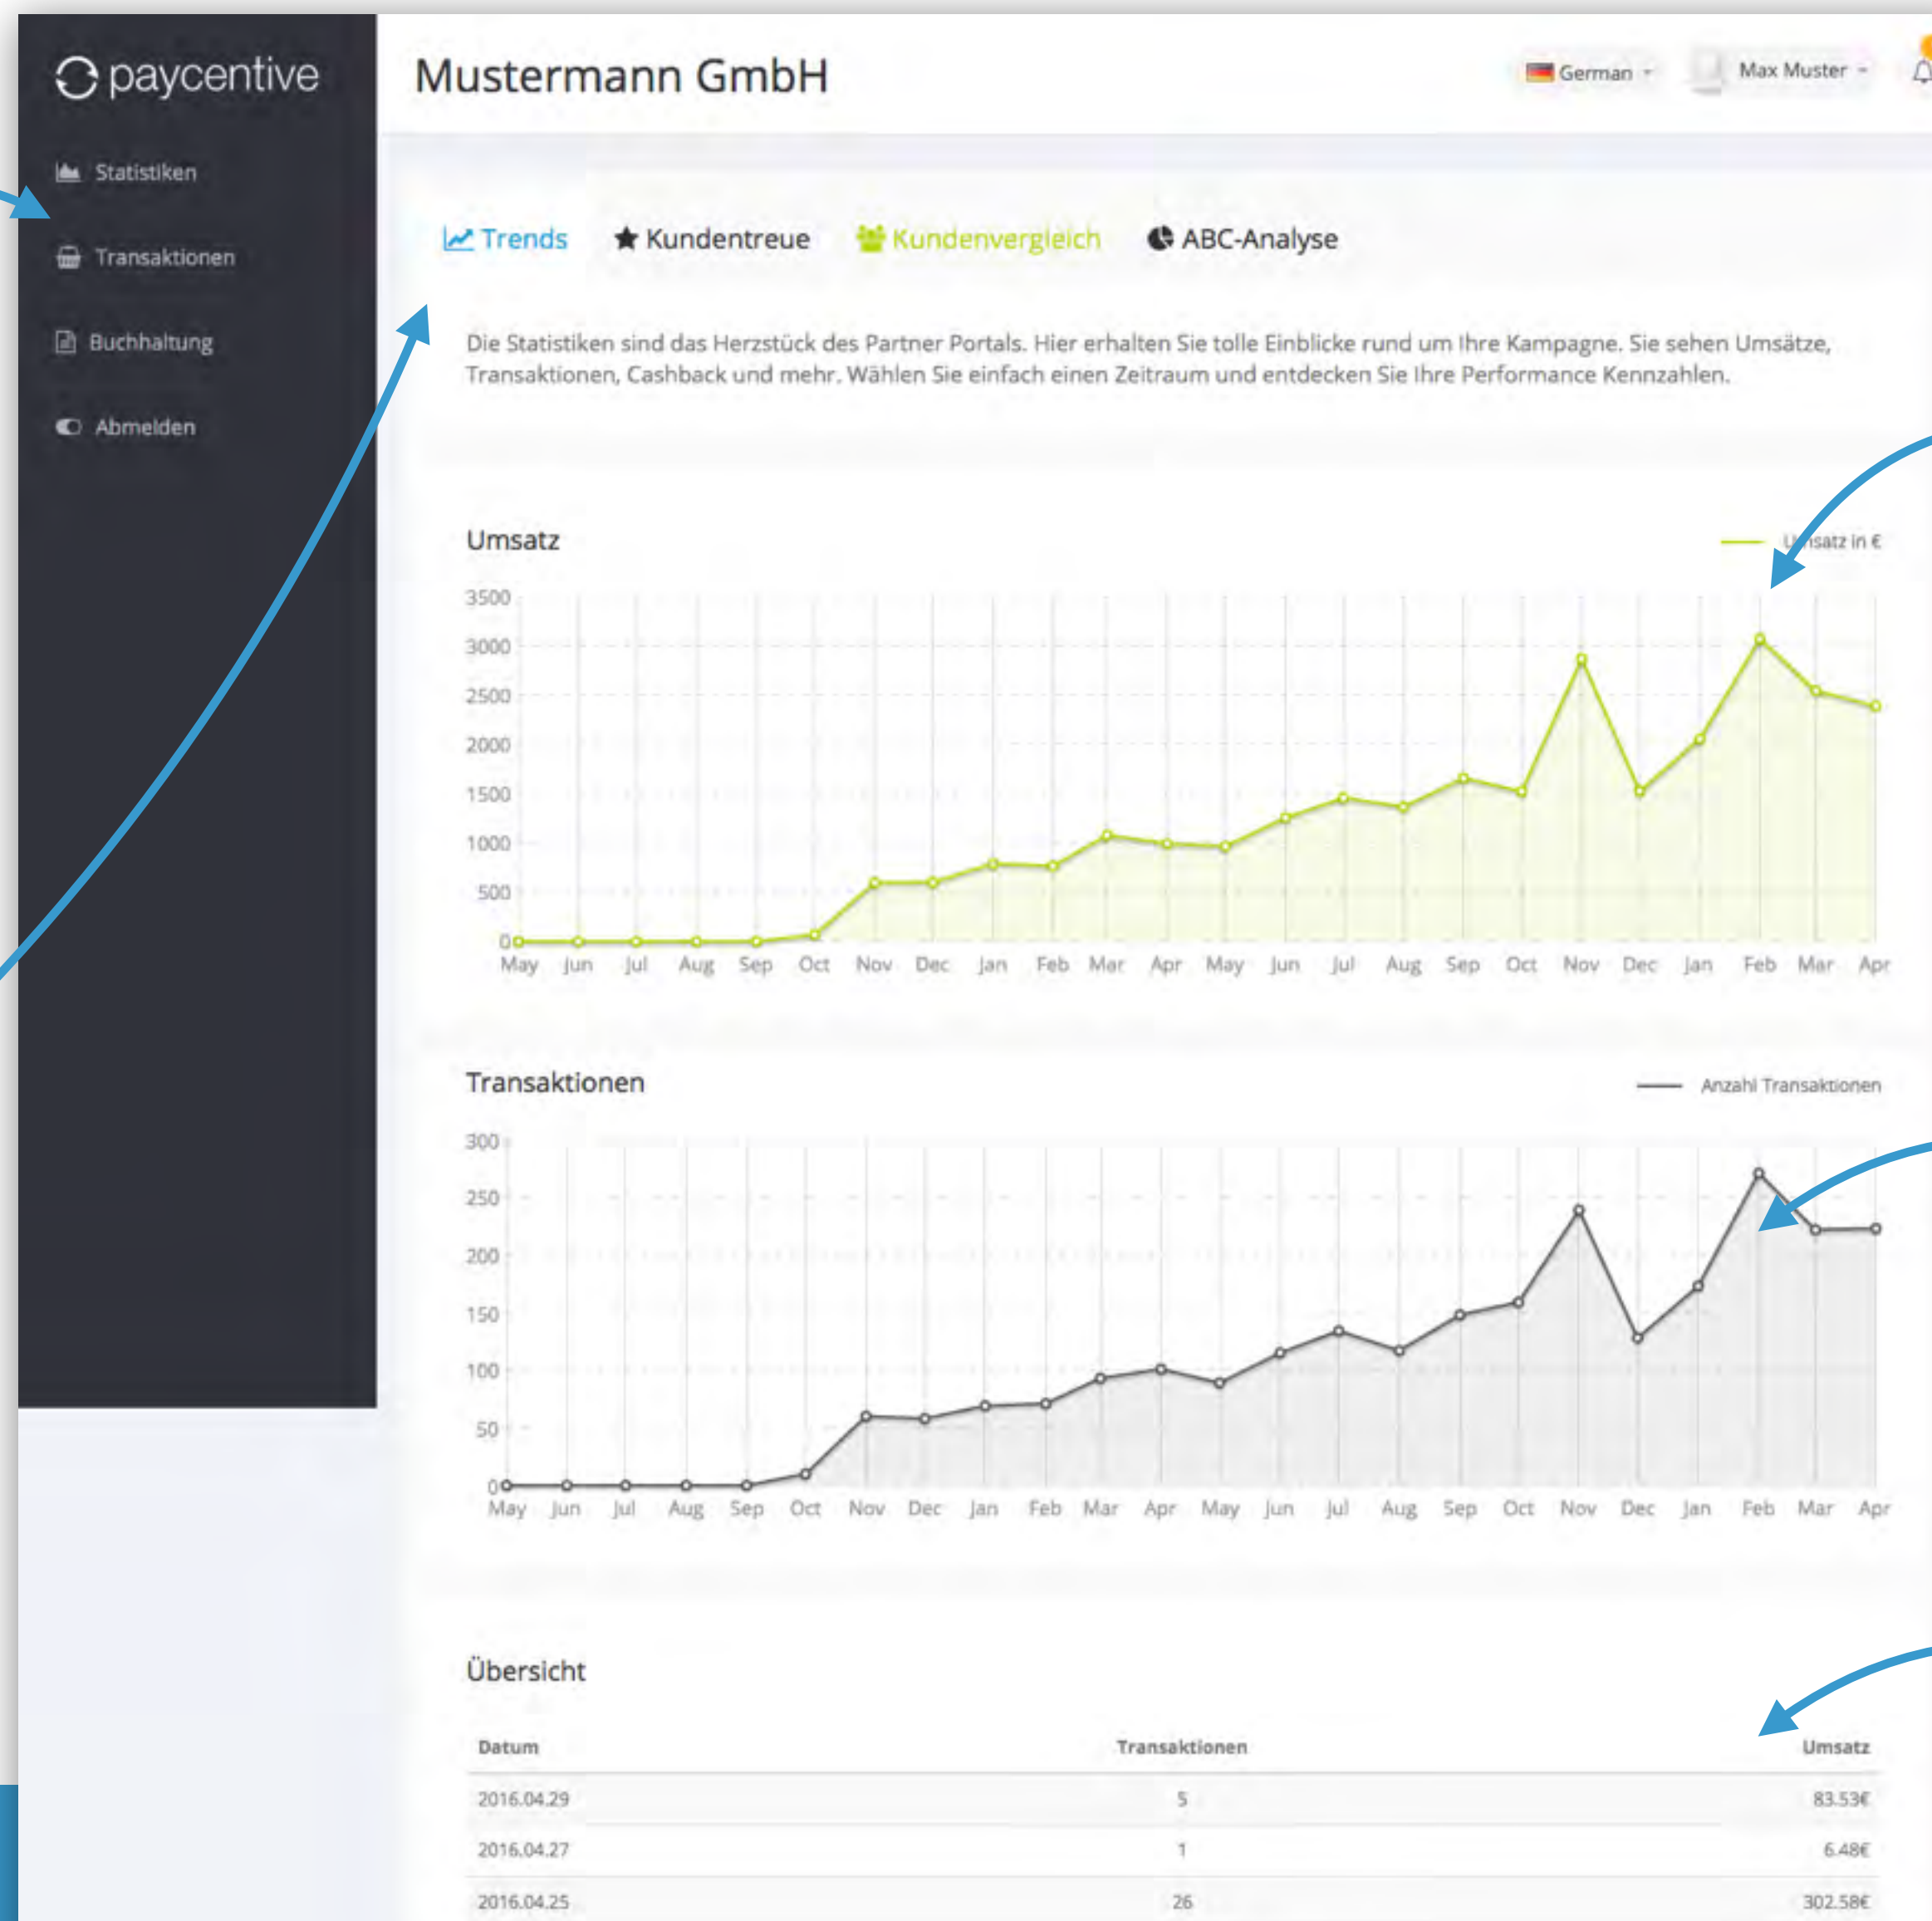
paycentive

Statistiken

Transaktionen

Buchhaltung

Abmelden

Mustermann GmbH

German

Max Muster

Trends Kundentreue Kundenvergleich ABC-Analyse

Die Statistiken sind das Herzstück des Partner Portals. Hier erhalten Sie tolle Einblicke rund um Ihre Kampagne. Sie sehen Umsätze, Transaktionen, Cashback und mehr. Wählen Sie einfach einen Zeitraum und entdecken Sie Ihre Performance Kennzahlen.

Umsatz

Umsatz in €

3500
3000
2500
2000
1500
1000
500
0

May Jun Jul Aug Sep Oct Nov Dec Jan Feb Mar Apr May Jun Jul Aug Sep Oct Nov Dec Jan Feb Mar Apr

Transaktionen

Anzahl Transaktionen

300
250
200
150
100
50
0

May Jun Jul Aug Sep Oct Nov Dec Jan Feb Mar Apr May Jun Jul Aug Sep Oct Nov Dec Jan Feb Mar Apr

Übersicht

| Datum | Transaktionen | Umsatz |
|---|---|---|
| 2016.04.29 | 5 | 83.53€ |
| 2016.04.27 | 1 | 6.48€ |
| 2016.04.25 | 26 | 302.58€ |